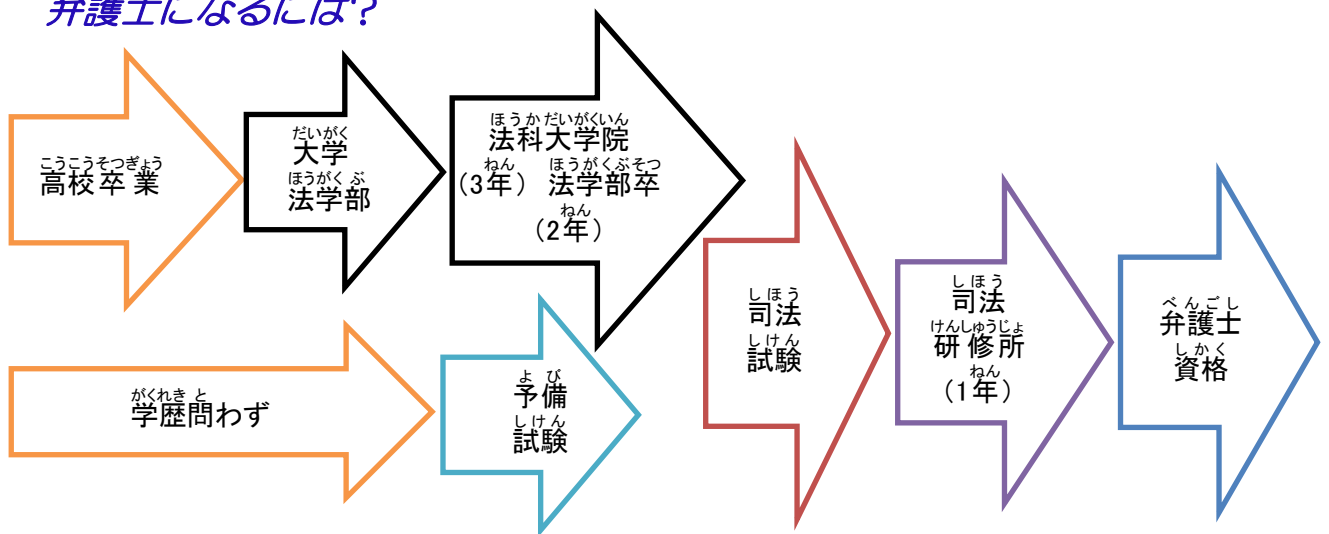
弁護士になるには？

こうこうそつぎょう
高校卒業

だいがく
大学
ほうがくぶ
法学部

ほうかだいがくいん
法科大学院
ねん
（3年）
ほうがくぶそつ
法学部卒
ねん
（2年）

がくれき と
学歴問わず

よ び
予備
しけん
試験

しほう
司法
しけん
試験

しほう
司法
けんしゅうじょ
研修所
ねん
（1年）

べんごし
弁護士
しかく
資格